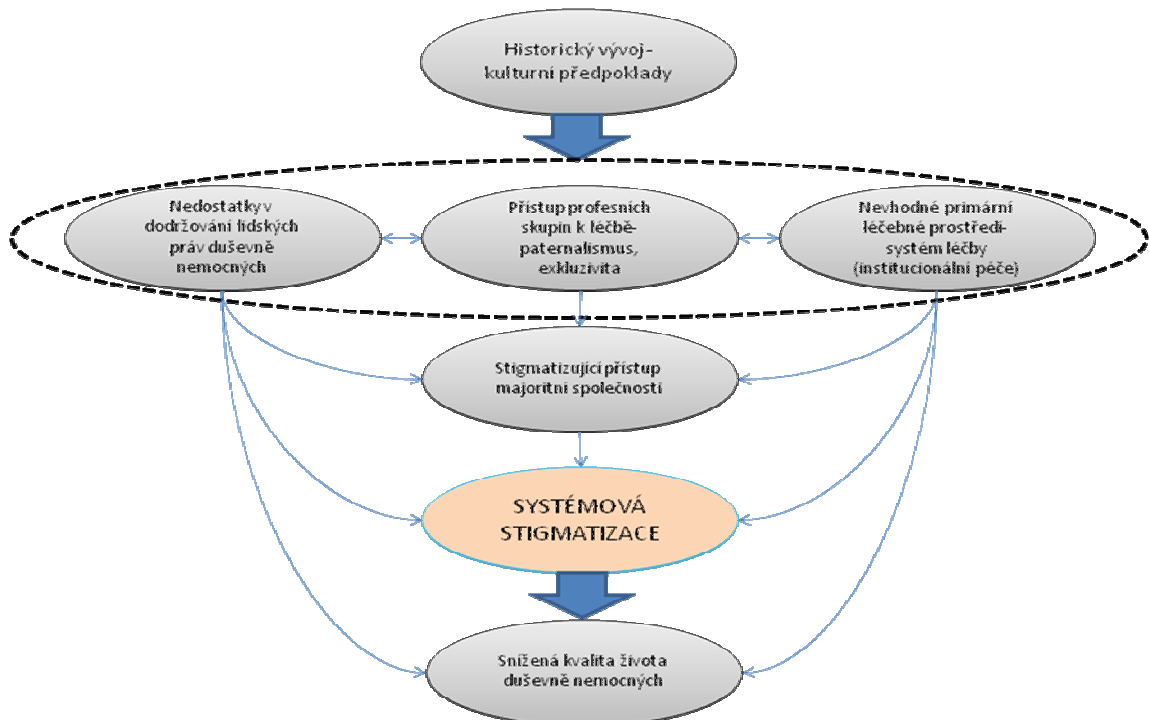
Historický vývoj-kulturní předpoklady

Nedostatky v dodržování lidských práv duševně nemocných

Přístup profesních skupin k léčbě-paternalismus, exkluzivita

Nevhodné primární léčebné prostředí-systém léčby (institucionální péče)

Stigmatizující přístup majoritní společnosti

SYSTÉMOVÁ STIGMATIZACE

Snížená kvalita života duševně nemocných